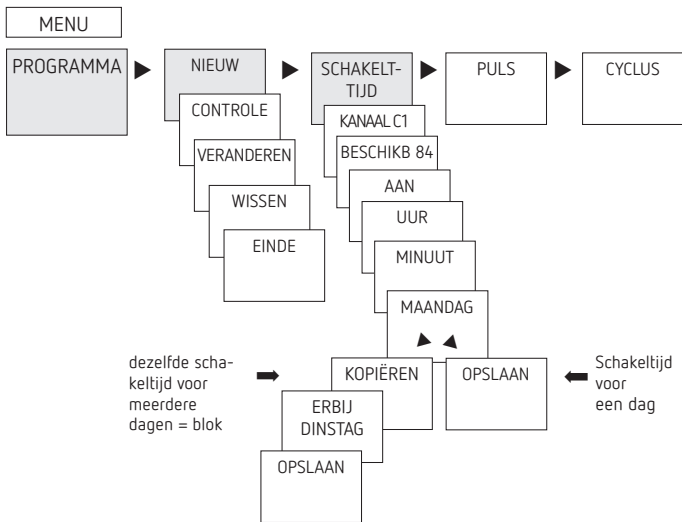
MENU

PROGRAMMA

NIEUW

CONTROLE

VERANDEREN

WISSEN

EINDE

SCHAKELT-TIJD

KANAAL C1

BESCHIKB 84

AAN

UUR

MINUUT

MAANDAG

PULS

CYCLUS

dezelfde schakeltijd voor meerdere dagen = blok

KOPIËREN

OPSLAAN

Schakeltijd voor een dag

ERBIJ DINSTAG

OPSLAAN